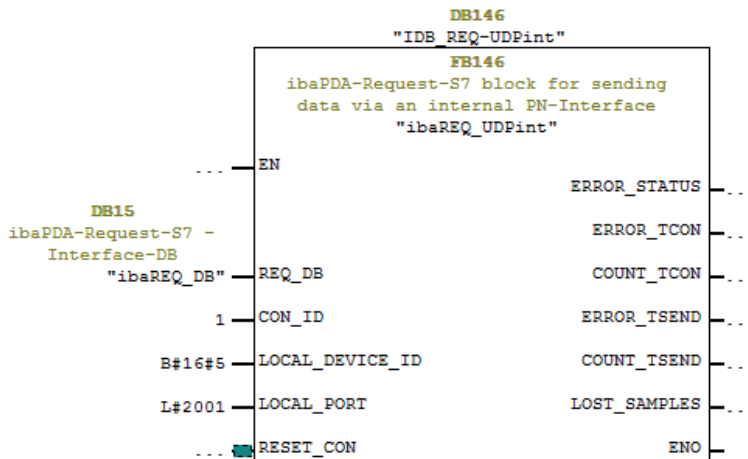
DB146
"IDB_REQ-UDPint"
FB146
ibaPDA-Request-S7 block for sending data via an internal PN-Interface
"ibaREQ_UDPint"

...
EN

ERROR_STATUS ...

DB15
ibaPDA-Request-S7 - Interface-DB
"ibaREQ_DB"
REQ_DB

ERROR_TCON ...

COUNT_TCON ...

1
CON_ID

ERROR_TSEND ...

B#16#5
LOCAL_DEVICE_ID

COUNT_TSEND ...

L#2001
LOCAL_PORT

LOST_SAMPLES ...

...
RESET_CON

ENO